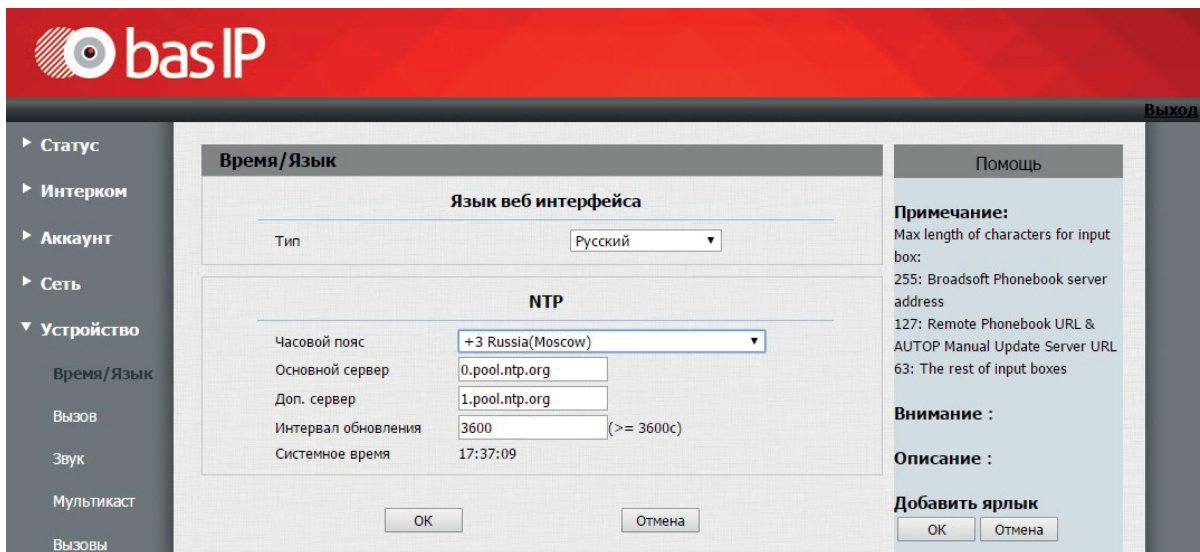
bas IP

Выход

▸ Статус
▸ Интерком
▸ Аккаунт
▸ Сеть
▾ Устройство
Время/Язык
Вызов
Звук
Мультикаст
Вызовы

Время/Язык

Язык веб интерфейса

| Тип | Русский ▾ |
|---|---|

NTP

| Часовой пояс | +3 Russia(Moscow) ▾ |
|---|---|
| Основной сервер | 0.pool.ntp.org |
| Доп. сервер | 1.pool.ntp.org |
| Интервал обновления | 3600 (>= 3600c) |
| Системное время | 17:37:09 |

OK Отмена

Помощь

Примечание:
Max length of characters for input box:
255: Broadsoft Phonebook server address
127: Remote Phonebook URL & AUTOP Manual Update Server URL
63: The rest of input boxes

Внимание :

Описание :

Добавить ярлык
OK Отмена